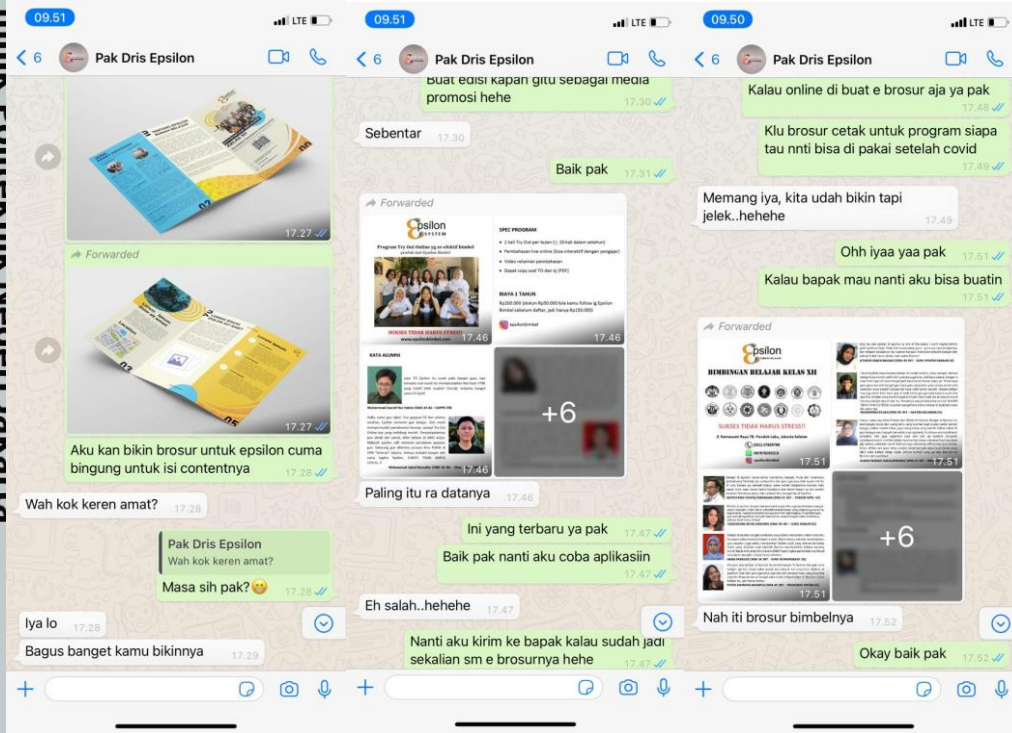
09.51
LTE
6
Pak Dris Epsilon

17.27

Forwarded

17.27

Aku kan bikin brosur untuk epsilon cuma bingung untuk isi contentnya 17.28

Wah kok keren amat? 17.28

Pak Dris Epsilon
Wah kok keren amat?
Masa sih pak?😁 17.28

Iya lo 17.28

Bagus banget kamu bikinnya 17.29

09.51
LTE
6
Pak Dris Epsilon

Buat edisi kapan gitu sebagai media promosi hehe 17.30

Sebentar 17.30

Baik pak 17.31

Forwarded

Epsilon SYSTEM
Program Try Out Online yg se efektif bimbel
SPEC PROGRAM
SUKSES TIDAK HARUS STRESS!!
BIAYA 1 TAHUN
17.46

KATA ALUMNI
17.46

+6

Paling itu ra datanya 17.46

Ini yang terbaru ya pak 17.47

Baik pak nanti aku coba aplikasiin 17.47

Eh salah..hehehe 17.47

Nanti aku kirim ke bapak kalau sudah jadi sekalian sm e brosurnya hehe 17.47

09.50
LTE
6
Pak Dris Epsilon

Kalau online di buat e brosur aja ya pak 17.48

Klu brosur cetak untuk program siapa tau nnti bisa di pakai setelah covid 17.49

Memang iya, kita udah bikin tapi jelek..hehehe 17.49

Ohh iyaa yaa pak 17.51

Kalau bapak mau nanti aku bisa buatin 17.51

Forwarded

Epsilon
BIMBINGAN BELAJAR KELAS XII
SUKSES TIDAK HARUS STRESS!!
17.51

17.51

+6

Nah iti brosur bimbelnya 17.52

Okay baik pak 17.52